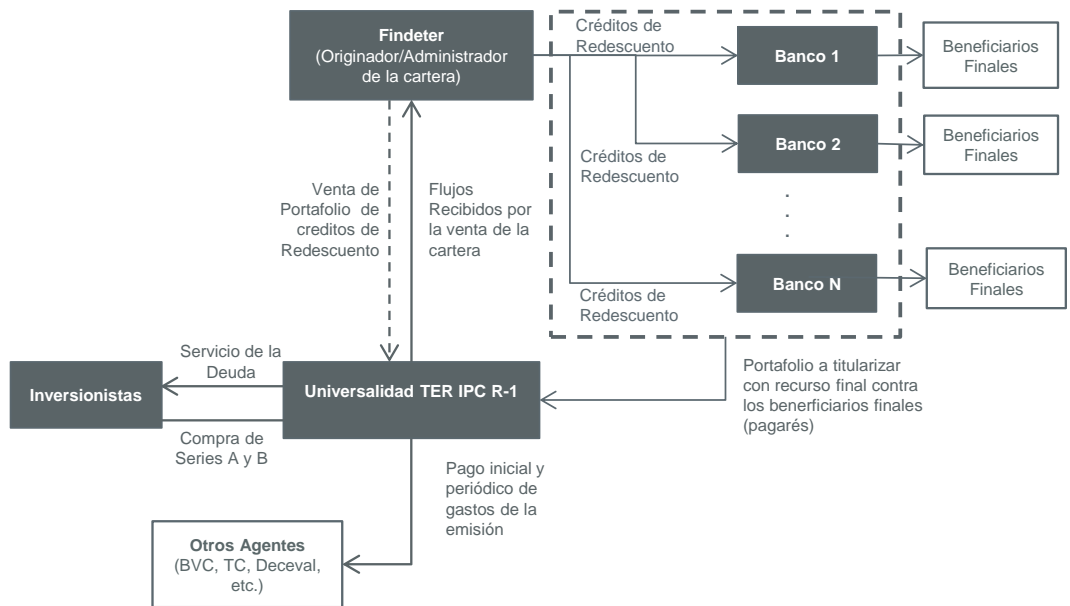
Findeter
(Originador/Administrador de la cartera)

Créditos de Redescuento

Banco 1

Beneficiarios Finales

Créditos de Redescuento

Banco 2

Beneficiarios Finales

.
.
.

Créditos de Redescuento

Banco N

Beneficiarios Finales

Venta de Portafolio de creditos de Redescuento

Flujos Recibidos por la venta de la cartera

Servicio de la Deuda

Inversionistas

Universalidad TER IPC R-1

Compra de Series A y B

Portafolio a titularizar con recurso final contra los benerficiarios finales (pagarés)

Pago inicial y periódico de gastos de la emisión

Otros Agentes
(BVC, TC, Deceval, etc.)